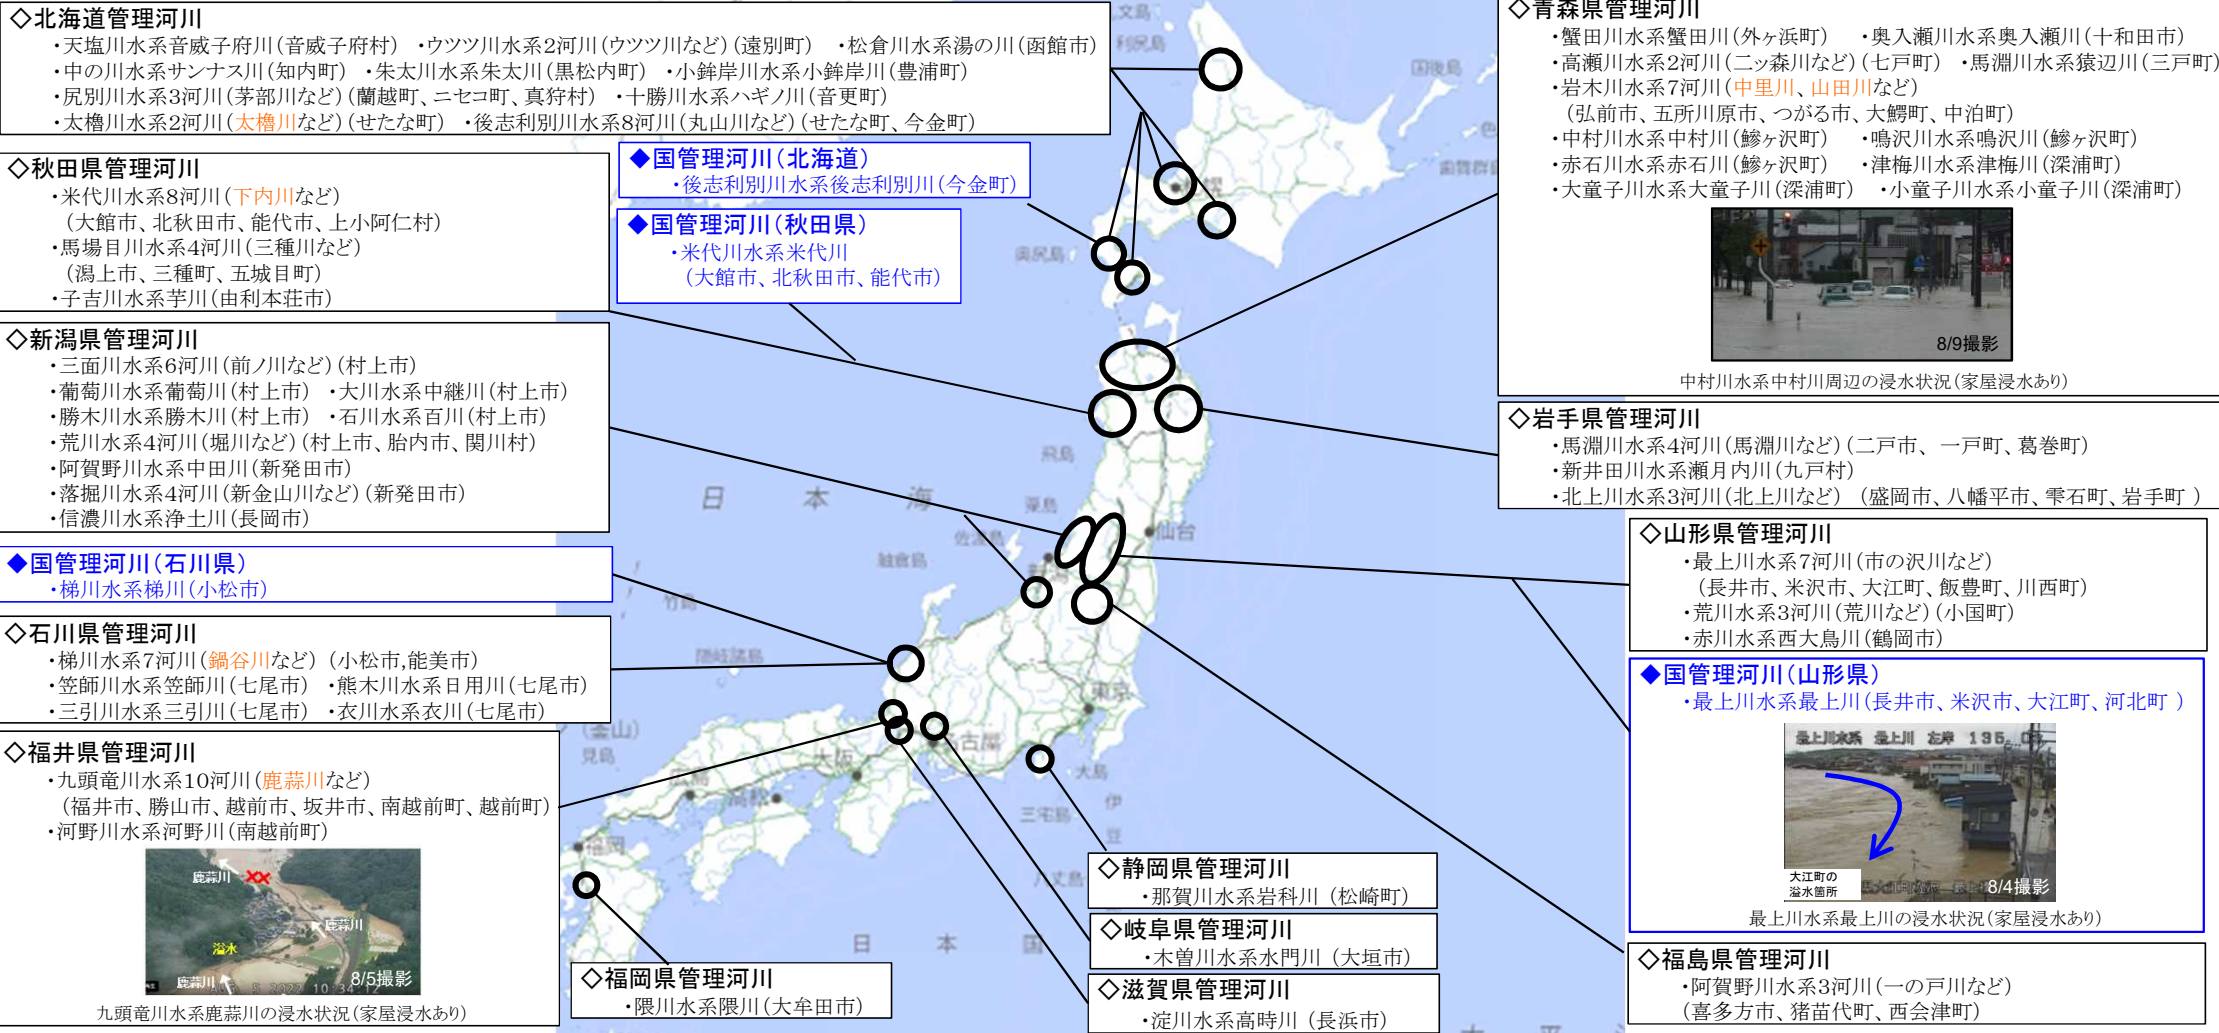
◇北海道管理河川
・天塩川水系音威子府川(音威子府村)　・ウツツ川水系2河川(ウツツ川など)(遠別町)　・松倉川水系湯の川(函館市)
・中の川水系サンナス川(知内町)　・朱太川水系朱太川(黒松内町)　・小鉾岸川水系小鉾岸川(豊浦町)
・尻別川水系3河川(茅部川など)(蘭越町、ニセコ町、真狩村)　・十勝川水系ハギノ川(音更町)
・太櫓川水系2河川(太櫓川など)(せたな町)　・後志利別川水系8河川(丸山川など)(せたな町、今金町)

◇秋田県管理河川
・米代川水系8河川(下内川など)
(大館市、北秋田市、能代市、上小阿仁村)
・馬場目川水系4河川(三種川など)
(潟上市、三種町、五城目町)
・子吉川水系芋川(由利本荘市)

◆国管理河川(北海道)
・後志利別川水系後志利別川(今金町)

◆国管理河川(秋田県)
・米代川水系米代川
(大館市、北秋田市、能代市)

◇新潟県管理河川
・三面川水系6河川(前ノ川など)(村上市)
・葡萄川水系葡萄川(村上市)　・大川水系中継川(村上市)
・勝木川水系勝木川(村上市)　・石川水系百川(村上市)
・荒川水系4河川(堀川など)(村上市、胎内市、関川村)
・阿賀野川水系中田川(新発田市)
・落掘川水系4河川(新金山川など)(新発田市)
・信濃川水系浄土川(長岡市)

◆国管理河川(石川県)
・梯川水系梯川(小松市)

◇石川県管理河川
・梯川水系7河川(鍋谷川など)(小松市,能美市)
・笠師川水系笠師川(七尾市)　・熊木川水系日用川(七尾市)
・三引川水系三引川(七尾市)　・衣川水系衣川(七尾市)

◇福井県管理河川
・九頭竜川水系10河川(鹿蒜川など)
(福井市、勝山市、越前市、坂井市、南越前町、越前町)
・河野川水系河野川(南越前町)
鹿蒜川
鹿蒜川
溢水
鹿蒜川
8/5撮影
九頭竜川水系鹿蒜川の浸水状況(家屋浸水あり)

◇福岡県管理河川
・隈川水系隈川(大牟田市)

日　本　海
日　本

◇静岡県管理河川
・那賀川水系岩科川(松崎町)

◇岐阜県管理河川
・木曽川水系水門川(大垣市)

◇滋賀県管理河川
・淀川水系高時川(長浜市)

◇青森県管理河川
・蟹田川水系蟹田川(外ヶ浜町)　・奥入瀬川水系奥入瀬川(十和田市)
・高瀬川水系2河川(二ツ森川など)(七戸町)　・馬淵川水系猿辺川(三戸町)
・岩木川水系7河川(中里川、山田川など)
(弘前市、五所川原市、つがる市、大鰐町、中泊町)
・中村川水系中村川(鰺ヶ沢町)　・鳴沢川水系鳴沢川(鰺ヶ沢町)
・赤石川水系赤石川(鰺ヶ沢町)　・津梅川水系津梅川(深浦町)
・大童子川水系大童子川(深浦町)　・小童子川水系小童子川(深浦町)
8/9撮影
中村川水系中村川周辺の浸水状況(家屋浸水あり)

◇岩手県管理河川
・馬淵川水系4河川(馬淵川など)(二戸市、一戸町、葛巻町)
・新井田川水系瀬月内川(九戸村)
・北上川水系3河川(北上川など)(盛岡市、八幡平市、雫石町、岩手町)

◇山形県管理河川
・最上川水系7河川(市の沢川など)
(長井市、米沢市、大江町、飯豊町、川西町)
・荒川水系3河川(荒川など)(小国町)
・赤川水系西大鳥川(鶴岡市)

◆国管理河川(山形県)
・最上川水系最上川(長井市、米沢市、大江町、河北町)
最上川水系　最上川　左岸　135.0
大江町の溢水箇所
8/4撮影
最上川水系最上川の浸水状況(家屋浸水あり)

◇福島県管理河川
・阿賀野川水系3河川(一の戸川など)
(喜多方市、猪苗代町、西会津町)